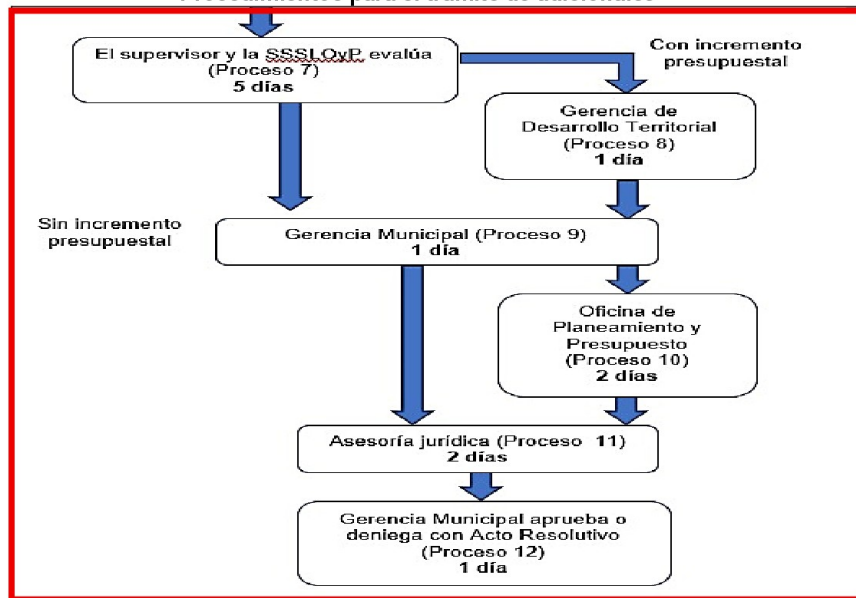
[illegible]

El supervisor y la SSSLOyP evalúa (Proceso 7) **5 días**

Con incremento presupuestal

Gerencia de Desarrollo Territorial (Proceso 8) **1 día**

Sin incremento presupuestal

Gerencia Municipal (Proceso 9) **1 día**

Oficina de Planeamiento y Presupuesto (Proceso 10) **2 días**

Asesoría jurídica (Proceso 11) **2 días**

Gerencia Municipal aprueba o deniega con Acto Resolutivo (Proceso 12) **1 día**